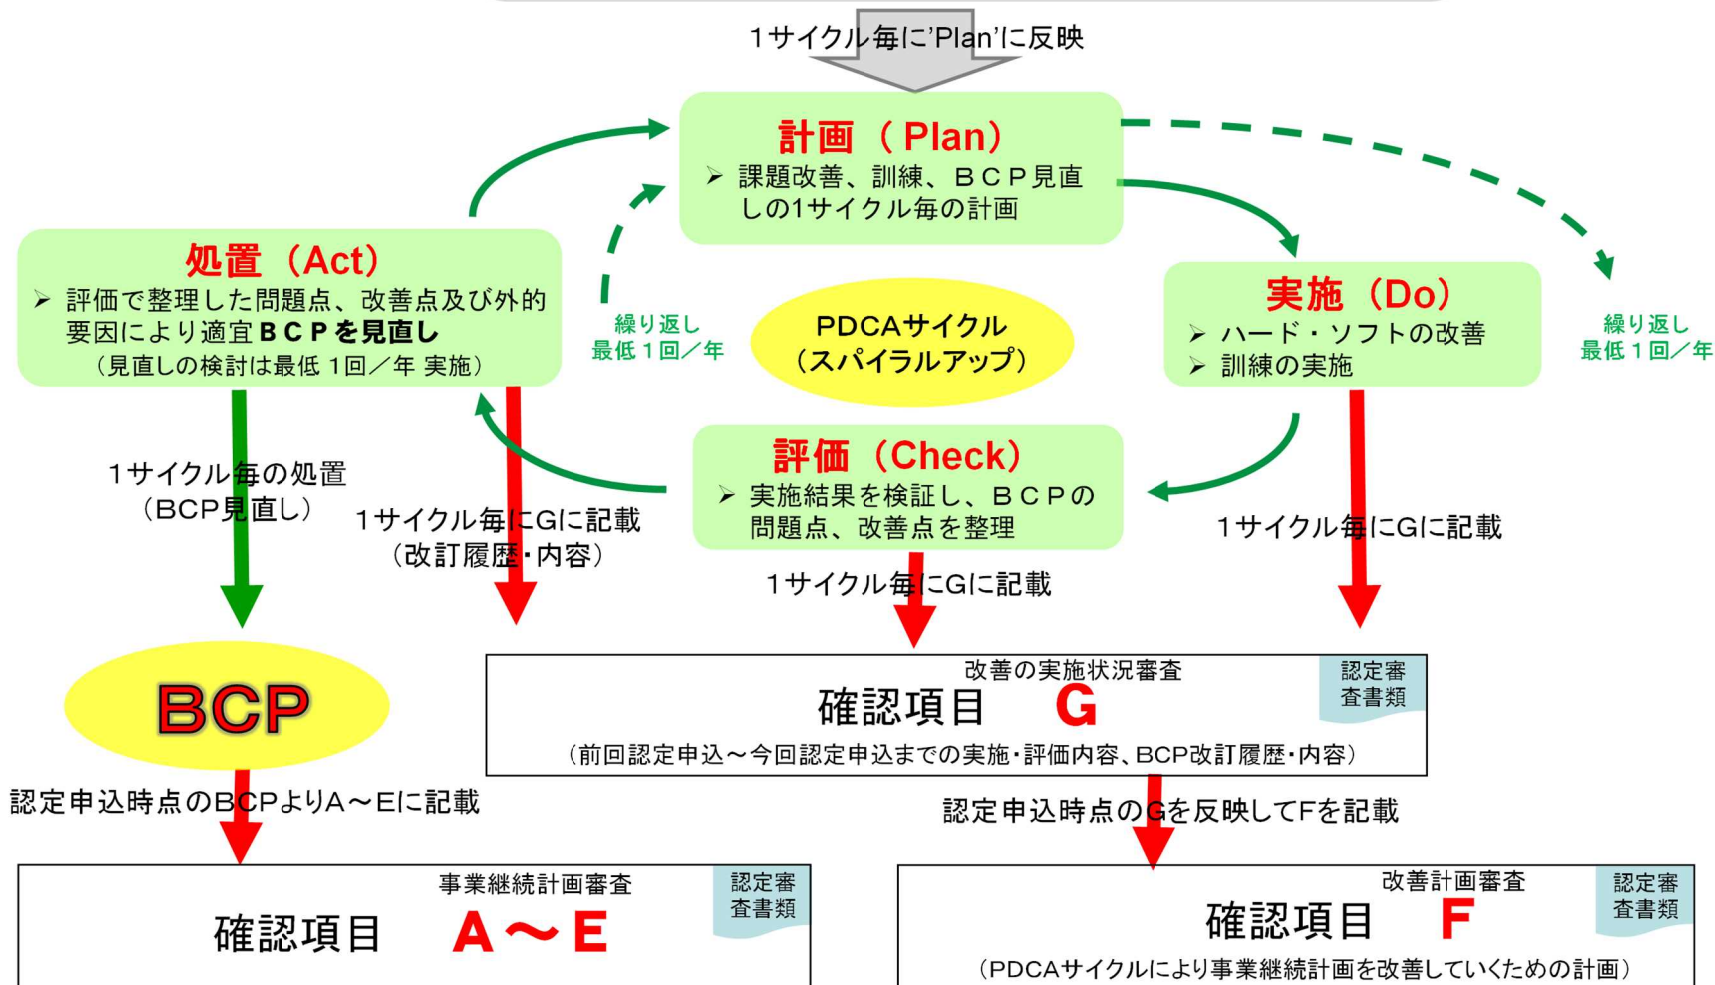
1サイクル毎に'Plan'に反映

計画（Plan）
➢ 課題改善、訓練、ＢＣＰ見直しの1サイクル毎の計画

処置（Act）
➢ 評価で整理した問題点、改善点及び外的要因により適宜ＢＣＰを見直し
（見直しの検討は最低１回／年 実施）

繰り返し
最低１回／年

PDCAサイクル
（スパイラルアップ）

実施（Do）
➢ ハード・ソフトの改善
➢ 訓練の実施

繰り返し
最低１回／年

評価（Check）
➢ 実施結果を検証し、ＢＣＰの問題点、改善点を整理

1サイクル毎の処置
（BCP見直し）

1サイクル毎にGに記載
（改訂履歴・内容）

1サイクル毎にGに記載

1サイクル毎にGに記載

BCP

改善の実施状況審査
確認項目　G
認定審査書類
（前回認定申込～今回認定申込までの実施・評価内容、BCP改訂履歴・内容）

認定申込時点のBCPよりA～Eに記載

認定申込時点のGを反映してFを記載

事業継続計画審査
確認項目　A～E
認定審査書類

改善計画審査
確認項目　F
認定審査書類
（PDCAサイクルにより事業継続計画を改善していくための計画）